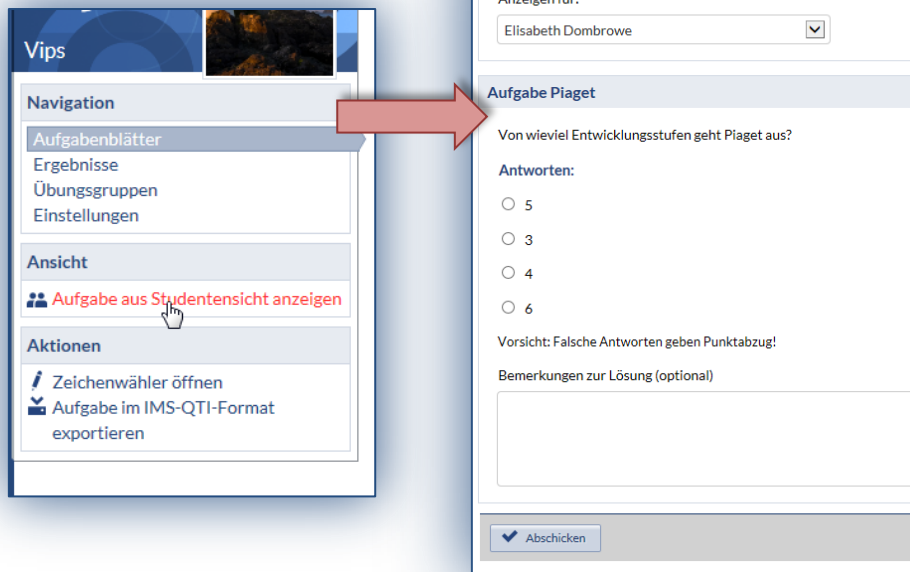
Vips

Navigation

Aufgabenblätter
Ergebnisse
Übungsgruppen
Einstellungen

Ansicht

Aufgabe aus Studentensicht anzeigen

Aktionen

Zeichenwähler öffnen
Aufgabe im IMS-QTI-Format exportieren

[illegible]

Elisabeth Dombrowe

Aufgabe Piaget

Von wieviel Entwicklungsstufen geht Piaget aus?

Antworten:

5

3

4

6

Vorsicht: Falsche Antworten geben Punktabzug!

Bemerkungen zur Lösung (optional)

Abschicken